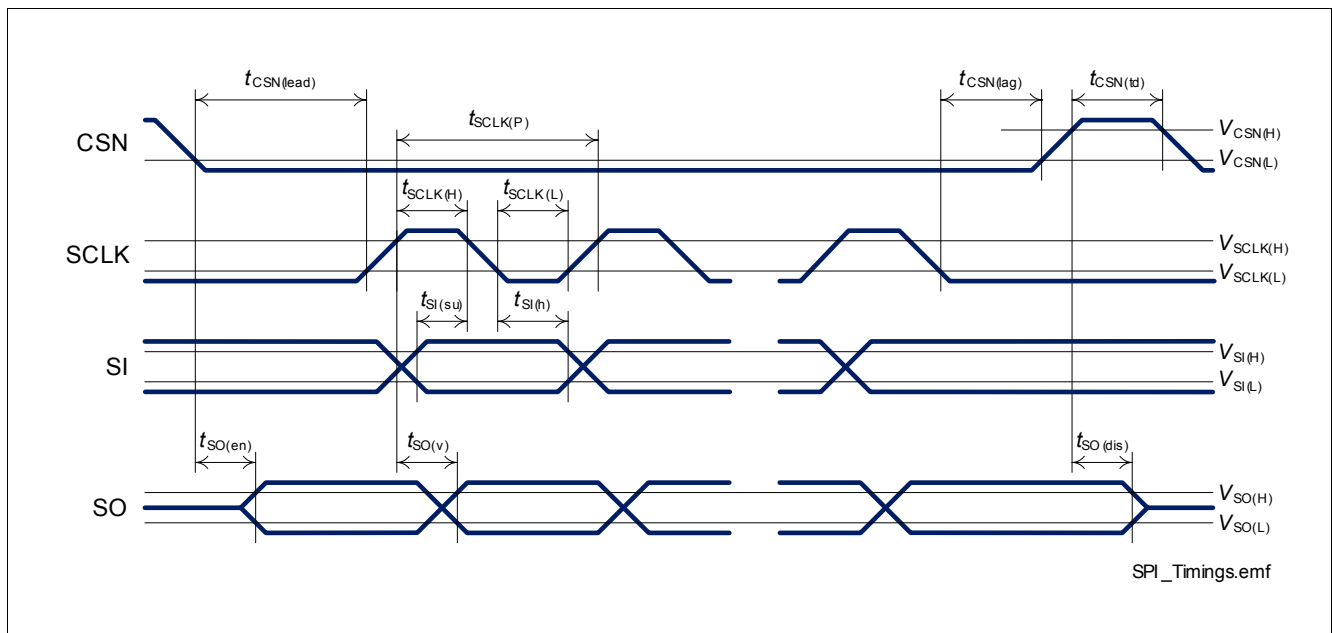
$t_{CSN(lead)}$

$t_{CSN(lag)}$

$t_{CSN(td)}$

$t_{SCLK(P)}$

CSN

$V_{CSN(H)}$

$V_{CSN(L)}$

$t_{SCLK(H)}$

$t_{SCLK(L)}$

SCLK

$V_{SCLK(H)}$

$V_{SCLK(L)}$

$t_{SI(su)}$

$t_{SI(h)}$

SI

$V_{SI(H)}$

$V_{SI(L)}$

$t_{SO(en)}$

$t_{SO(v)}$

$t_{SO(dis)}$

SO

$V_{SO(H)}$

$V_{SO(L)}$

SPI_Timings.emf